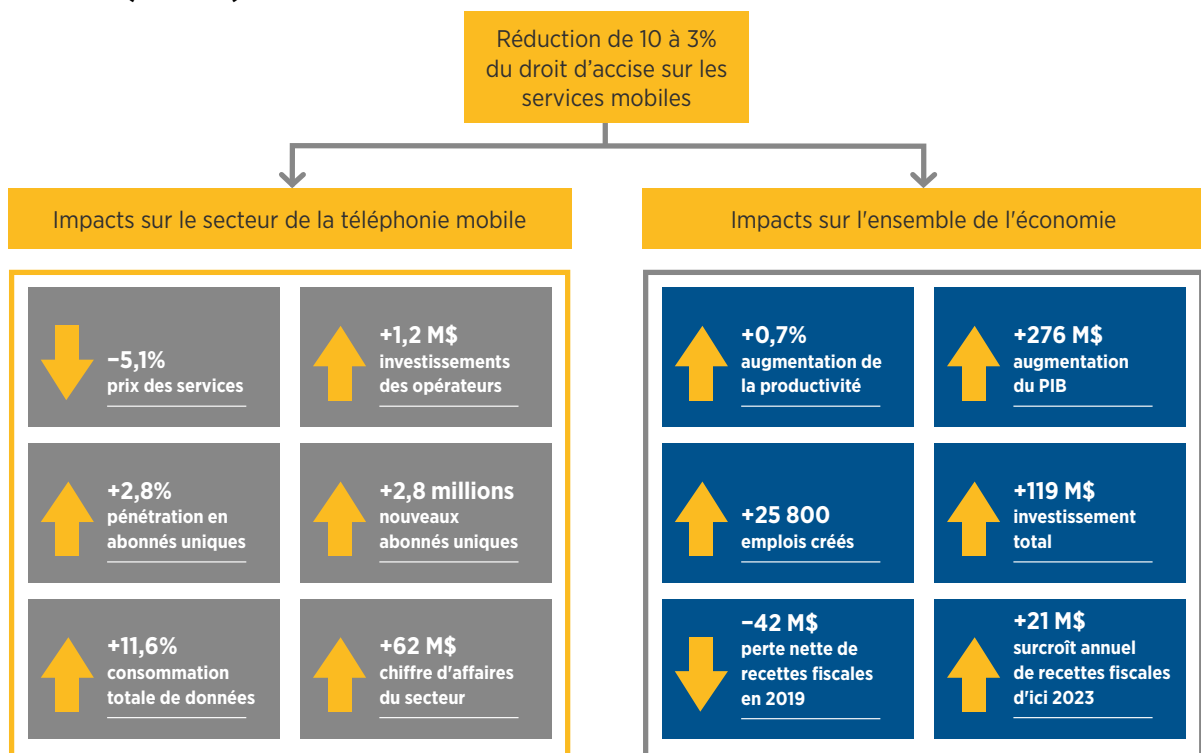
Réduction de 10 à 3% du droit d'accise sur les services mobiles

Impacts sur le secteur de la téléphonie mobile

−5,1%
prix des services

+1,2 M$
investissements des opérateurs

+2,8%
pénétration en abonnés uniques

+2,8 millions
nouveaux abonnés uniques

+11,6%
consommation totale de données

+62 M$
chiffre d'affaires du secteur

Impacts sur l'ensemble de l'économie

+0,7%
augmentation de la productivité

+276 M$
augmentation du PIB

+25 800
emplois créés

+119 M$
investissement total

−42 M$
perte nette de recettes fiscales en 2019

+21 M$
surcroît annuel de recettes fiscales d'ici 2023